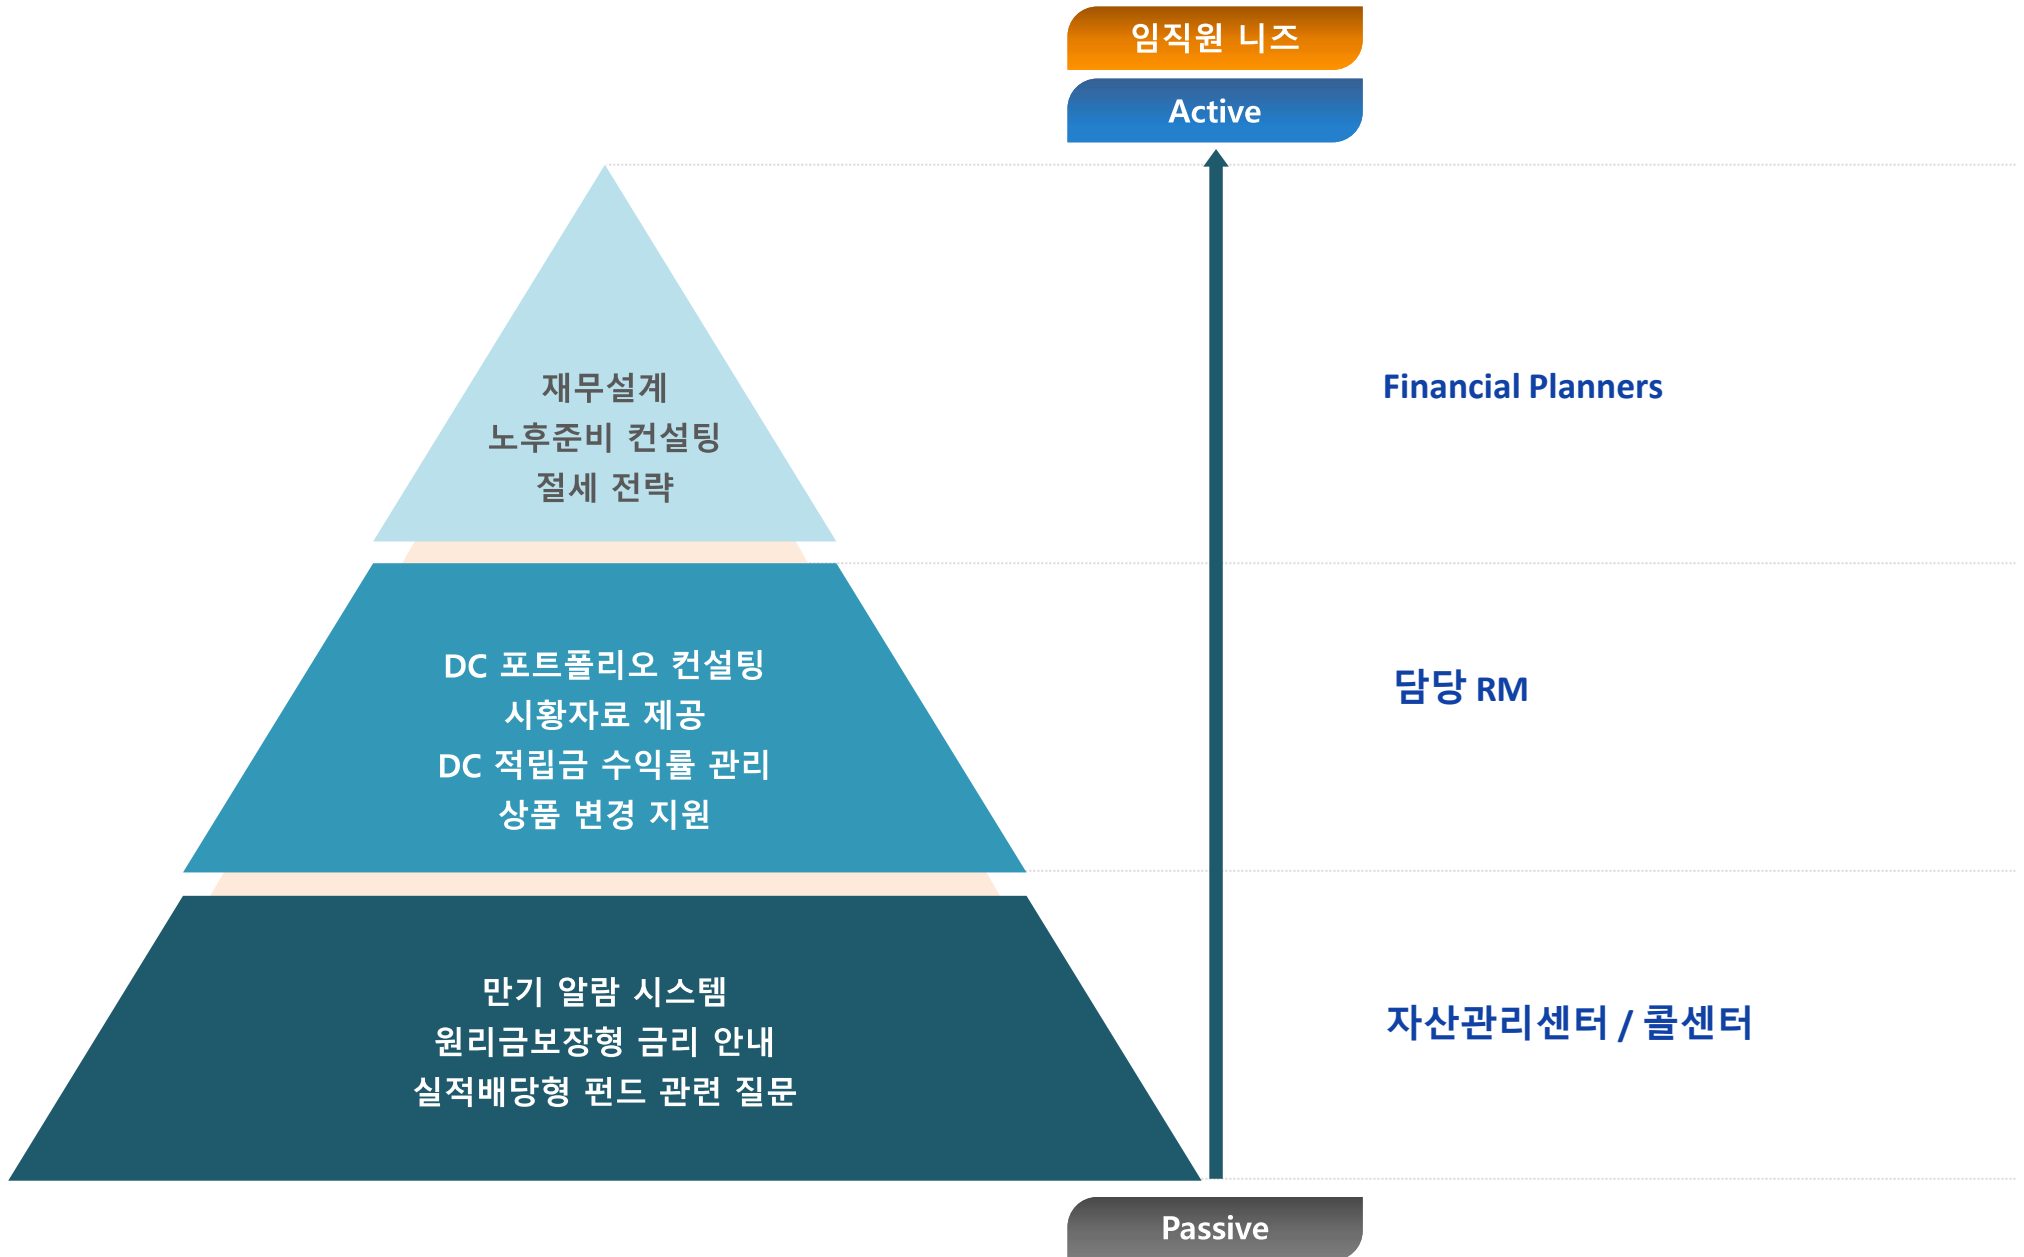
임직원 니즈

Active

재무설계
노후준비 컨설팅
절세 전략

Financial Planners

DC 포트폴리오 컨설팅
시황자료 제공
DC 적립금 수익률 관리
상품 변경 지원

담당 RM

만기 알람 시스템
원리금보장형 금리 안내
실적배당형 펀드 관련 질문

자산관리센터 / 콜센터

Passive